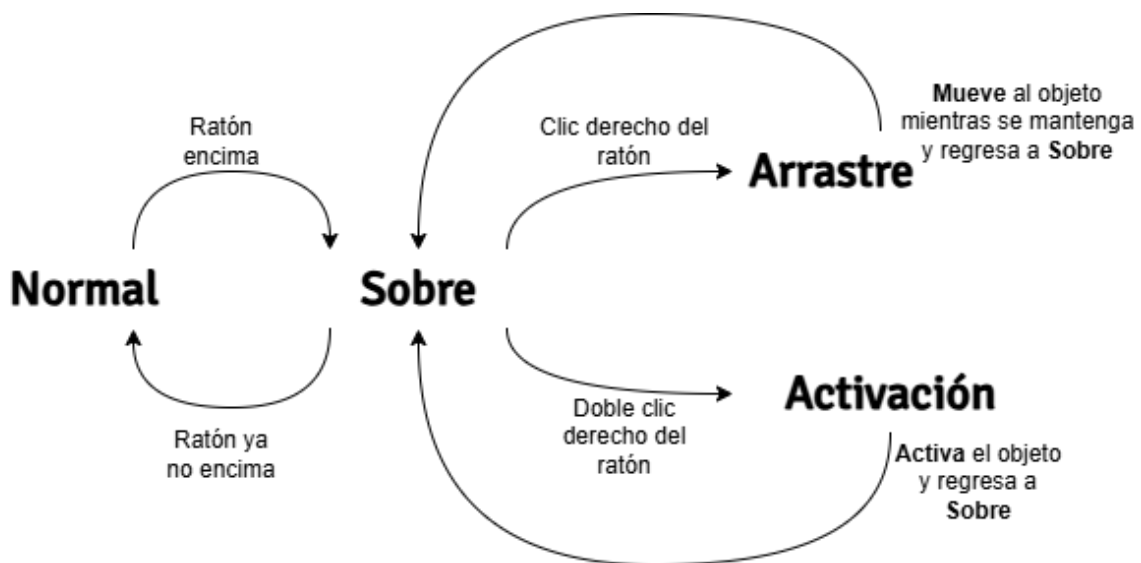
Ratón encima

Clic derecho del ratón

**Mueve** al objeto mientras se mantenga y regresa a **Sobre**

Arrastre

Normal

Sobre

Activación

Ratón ya no encima

Doble clic derecho del ratón

**Activa** el objeto y regresa a **Sobre**